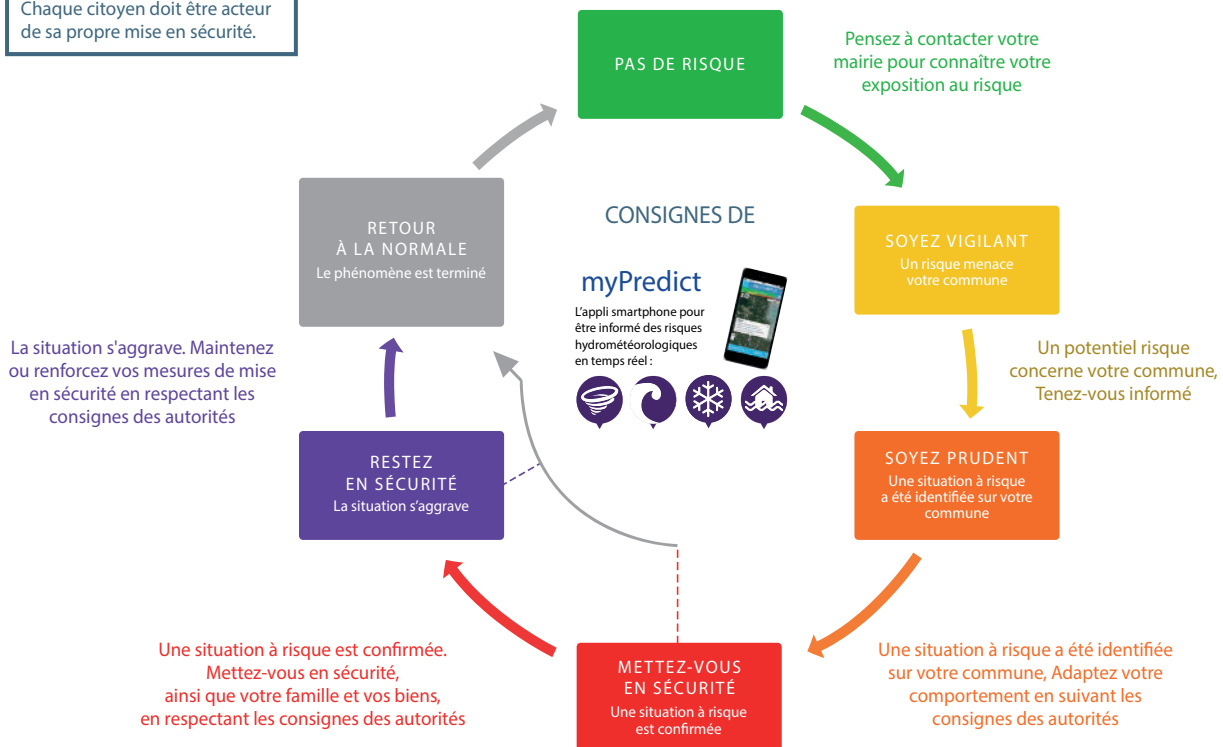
Chaque citoyen doit être acteur de sa propre mise en sécurité.

PAS DE RISQUE

Pensez à contacter votre mairie pour connaître votre exposition au risque

SOYEZ VIGILANT
Un risque menace votre commune

Un potentiel risque concerne votre commune, Tenez-vous informé

SOYEZ PRUDENT
Une situation à risque a été identifiée sur votre commune

Une situation à risque a été identifiée sur votre commune, Adaptez votre comportement en suivant les consignes des autorités

METTEZ-VOUS EN SÉCURITÉ
Une situation à risque est confirmée

Une situation à risque est confirmée. Mettez-vous en sécurité, ainsi que votre famille et vos biens, en respectant les consignes des autorités

RESTEZ EN SÉCURITÉ
La situation s'aggrave

La situation s'aggrave. Maintenez ou renforcez vos mesures de mise en sécurité en respectant les consignes des autorités

RETOUR À LA NORMALE
Le phénomène est terminé

CONSIGNES DE

myPredict

L'appli smartphone pour être informé des risques hydrométéorologiques en temps réel :